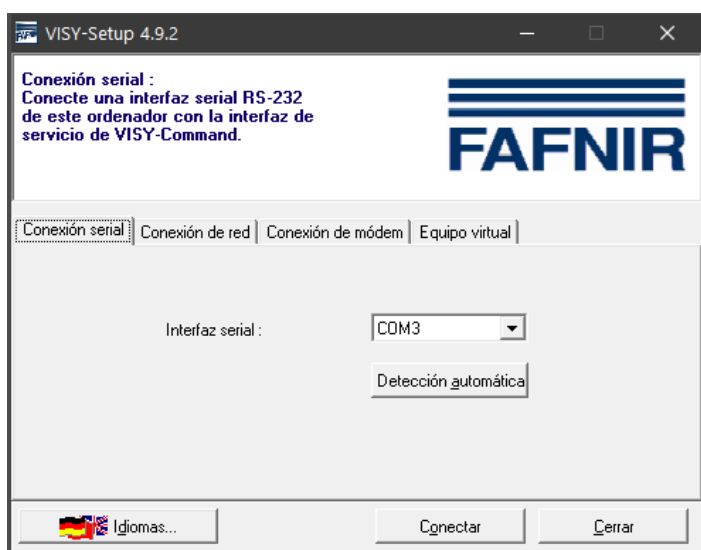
VISY-Setup 4.9.2

Conexión serial :
Conecte una interfaz serial RS-232 de este ordenador con la interfaz de servicio de VISY-Command.

FAFNIR

Conexión serial | Conexión de red | Conexión de módem | Equipo virtual

Interfaz serial :

COM3

Detección automática

Idiomas...

Conectar

Cerrar